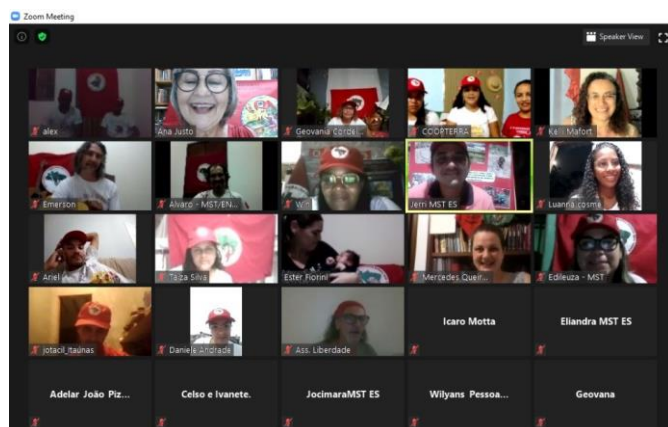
Zoom Meeting

Speaker View

alex

Ana Justo

Geovania Corod...

COOPTERRA

Ke... Mafort

Emerson

Alvaro - MST/EN...

W...

Jeff MST ES

Luanna cosme

Ariel

Taiza Silva

Ester Fiorini

Mercedes Queir...

Edileuza - MST

jotacil_itaunas

Daniele Andrade

Ass. Liberdade

Icaro Motta

Eliandra MST ES

Adelar João Piz...

Celso e Ivanete.

JocimaraMST ES

Wilyans Pessoa...

Geovana